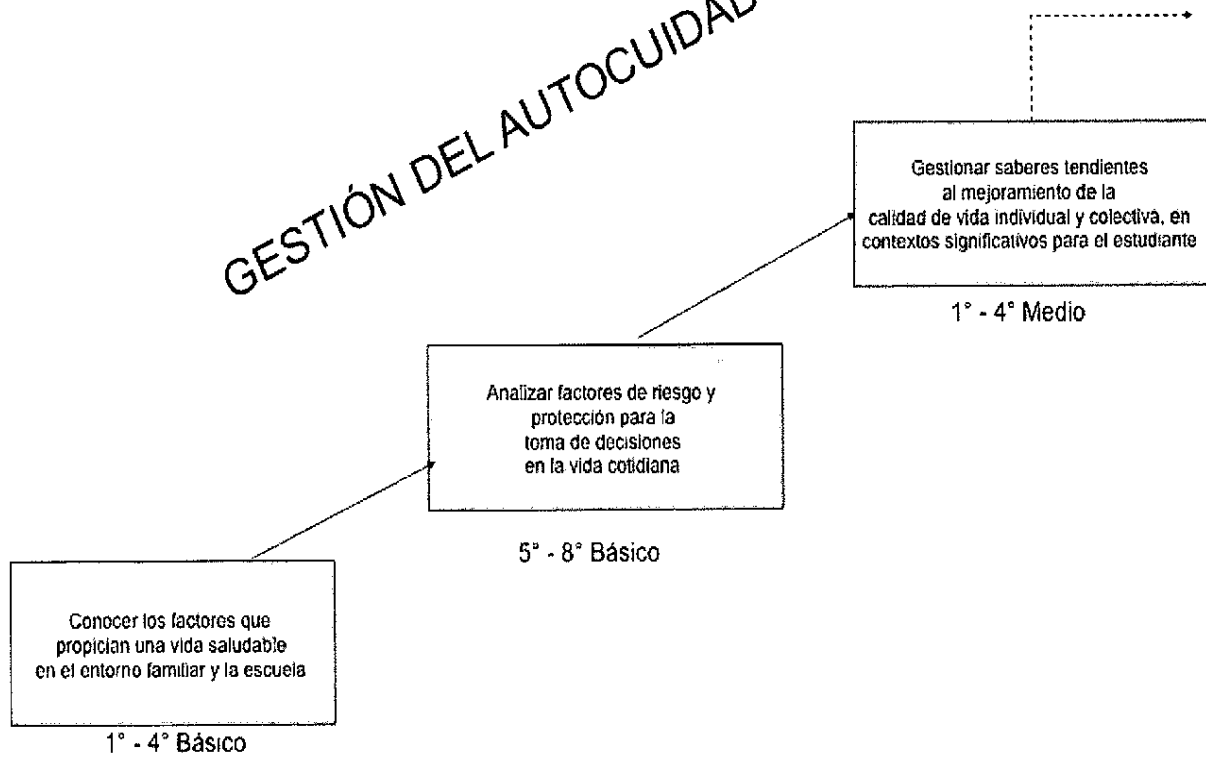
GESTIÓN DEL AUTOCUIDAD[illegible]

Gestionar saberes tendientes al mejoramiento de la calidad de vida individual y colectiva, en contextos significativos para el estudiante

1° - 4° Medio

Analizar factores de riesgo y protección para la toma de decisiones en la vida cotidiana

5° - 8° Básico

Conocer los factores que propician una vida saludable en el entorno familiar y la escuela

1° - 4° Básico